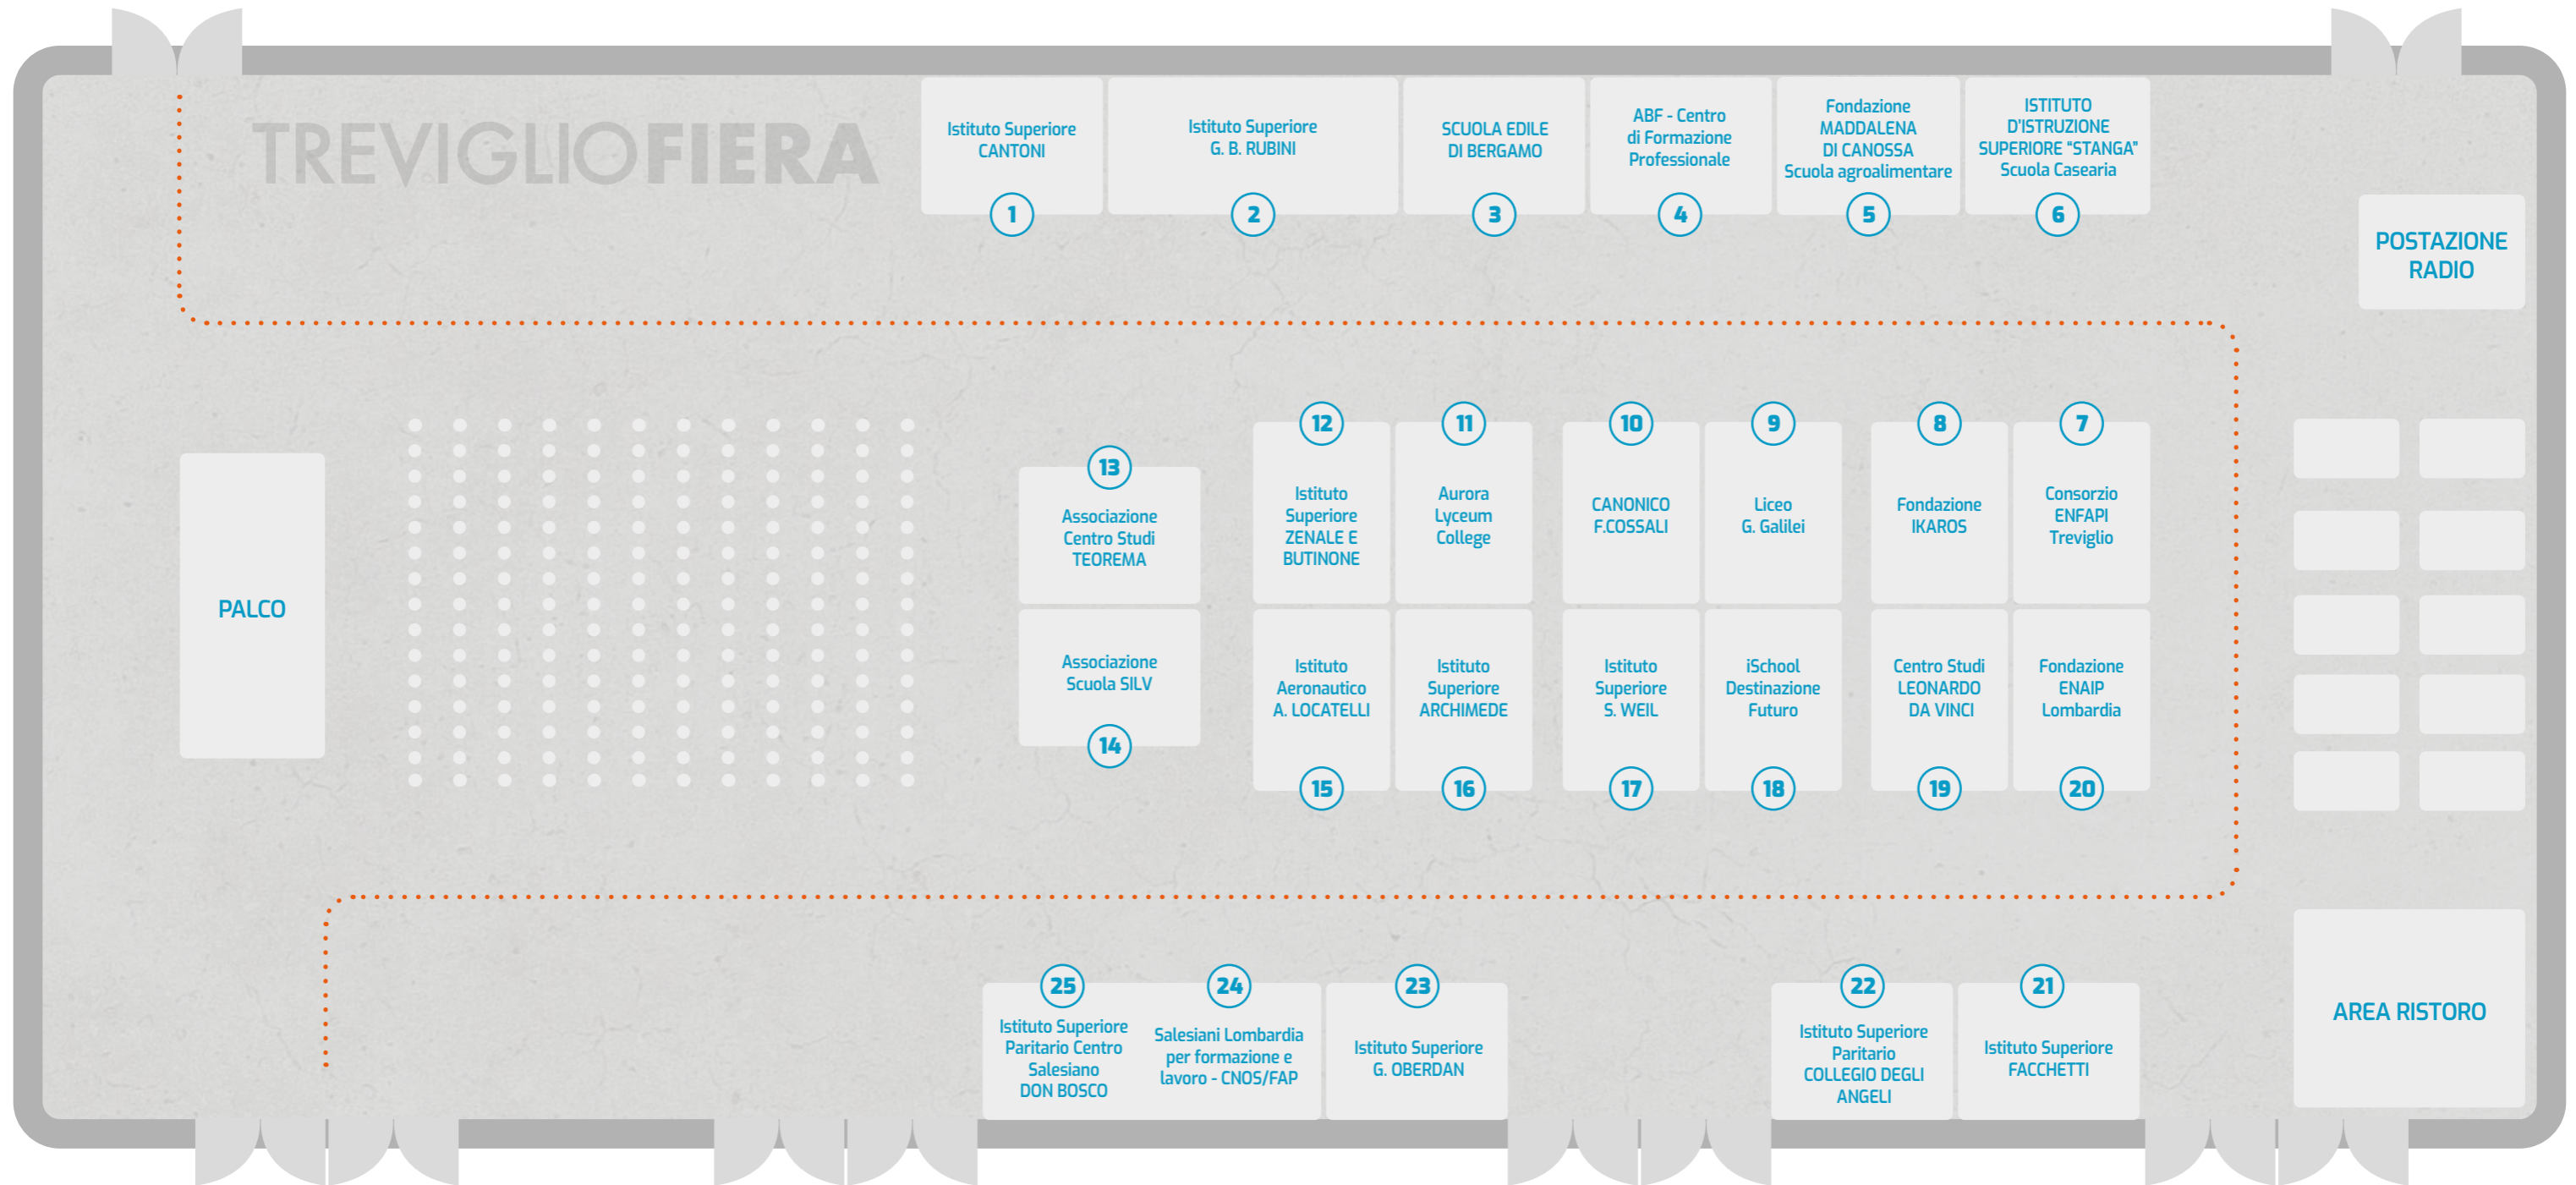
TREVIGLIOFIERA

Istituto Superiore CANTONI
1

Istituto Superiore G. B. RUBINI
2

SCUOLA EDILE DI BERGAMO
3

ABF - Centro di Formazione Professionale
4

Fondazione MADDALENA DI CANOSSA Scuola agroalimentare
5

ISTITUTO D'ISTRUZIONE SUPERIORE "STANGA" Scuola Casearia
6

POSTAZIONE RADIO

PALCO

13
Associazione Centro Studi TEOREMA

Associazione Scuola SILV
14

12
Istituto Superiore ZENALE E BUTINONE

11
Aurora Lyceum College

10
CANONICO F.COSSALI

9
Liceo G. Galilei

8
Fondazione IKAROS

7
Consorzio ENFAPI Treviglio

Istituto Aeronautico A. LOCATELLI
15

Istituto Superiore ARCHIMEDE
16

Istituto Superiore S. WEIL
17

iSchool Destinazione Futuro
18

Centro Studi LEONARDO DA VINCI
19

Fondazione ENAIP Lombardia
20

25
Istituto Superiore Paritario Centro Salesiano DON BOSCO

24
Salesiani Lombardia per formazione e lavoro - CNOS/FAP

23
Istituto Superiore G. OBERDAN

22
Istituto Superiore Paritario COLLEGIO DEGLI ANGELI

21
Istituto Superiore FACCHETTI

AREA RISTORO